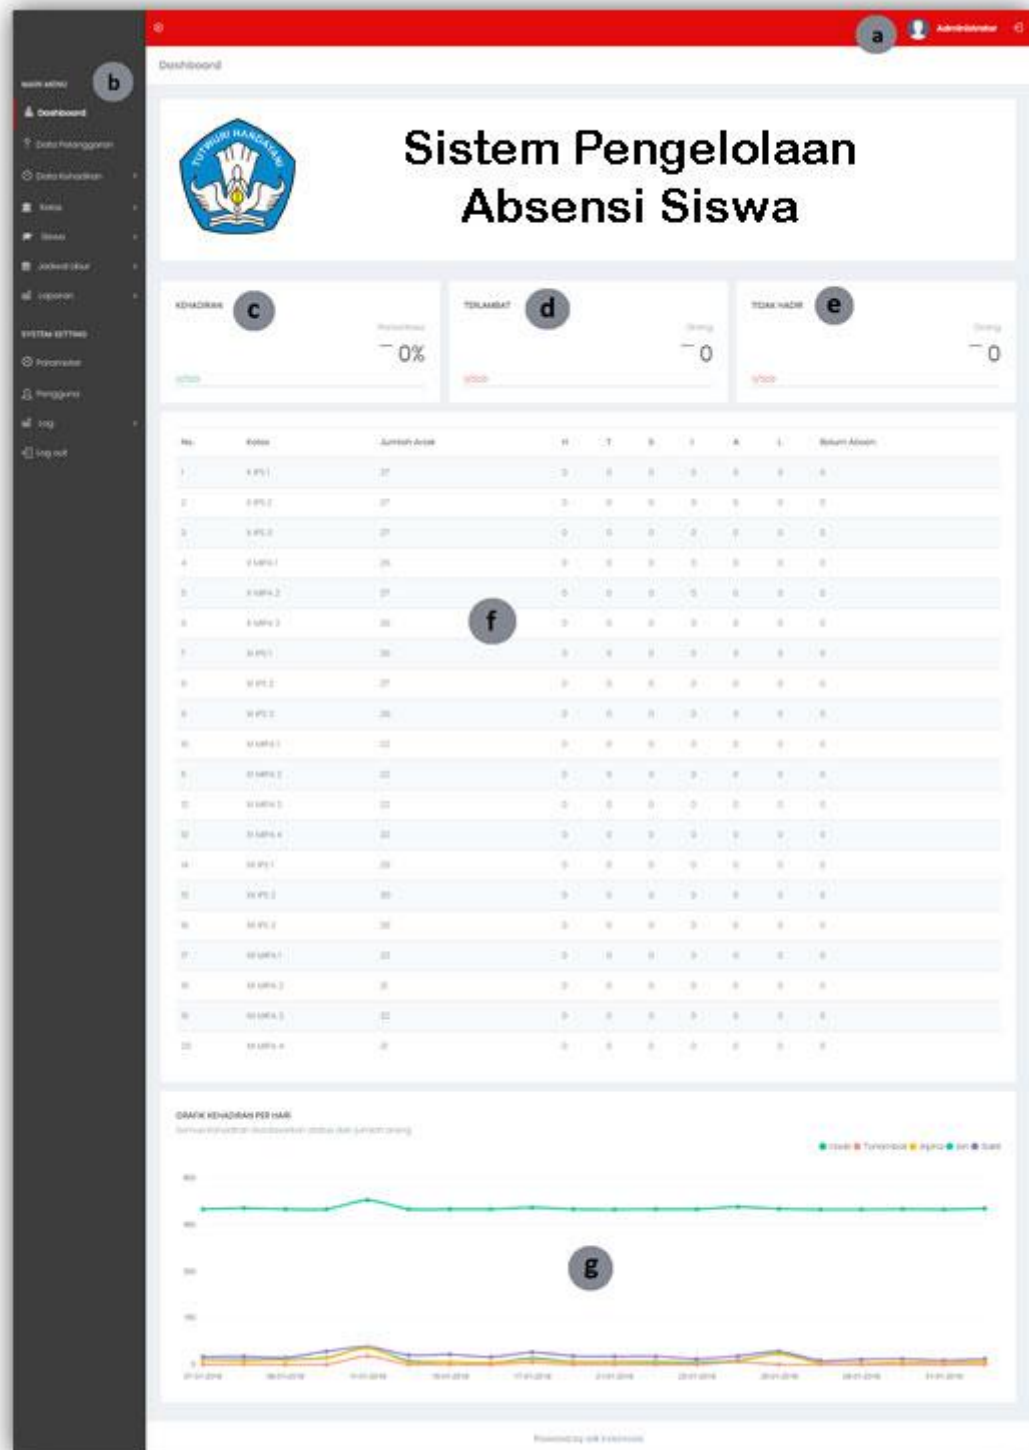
a
Administrator

MAIN MENU
b
Dashboard
Data Pelanggaran
Data Kehadiran
Kelas
Siswa
Jadwal Libur
Laporan
SYSTEM SETTING
Parameter
Pengguna
Log
Log out

Dashboard

TUT WURI HANDAYANI

Sistem Pengelolaan Absensi Siswa

KEHADIRAN
c
Persentase
0%

TERLAMBAT
d
Orang
0

TIDAK HADIR
e
Orang
0

f

| No. | Kelas | Jumlah Anak | H | T | S | I | A | L | Belum Absen |
|---|---|---|---|---|---|---|---|---|---|
| 1 | X IPS 1 | 27 | 0 | 0 | 0 | 0 | 0 | 0 | 0 |
| 2 | X IPS 2 | 27 | 0 | 0 | 0 | 0 | 0 | 0 | 0 |
| 3 | X IPS 3 | 27 | 0 | 0 | 0 | 0 | 0 | 0 | 0 |
| 4 | X MIPA 1 | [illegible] | 0 | 0 | 0 | 0 | 0 | 0 | 0 |
| 5 | X MIPA 2 | 27 | 0 | 0 | 0 | 0 | 0 | 0 | 0 |
| 6 | X MIPA 3 | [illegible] | 0 | 0 | 0 | 0 | 0 | 0 | 0 |
| 7 | XI IPS 1 | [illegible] | 0 | 0 | 0 | 0 | 0 | 0 | 0 |
| 8 | XI IPS 2 | 27 | 0 | 0 | 0 | 0 | 0 | 0 | 0 |
| 9 | XI IPS 3 | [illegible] | 0 | 0 | 0 | 0 | 0 | 0 | 0 |
| 10 | XI MIPA 1 | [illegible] | 0 | 0 | 0 | 0 | 0 | 0 | 0 |
| 11 | XI MIPA 2 | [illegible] | 0 | 0 | 0 | 0 | 0 | 0 | 0 |
| 12 | XI MIPA 3 | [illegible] | 0 | 0 | 0 | 0 | 0 | 0 | 0 |
| 13 | XI MIPA 4 | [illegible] | 0 | 0 | 0 | 0 | 0 | 0 | 0 |
| 14 | XII IPS 1 | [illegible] | 0 | 0 | 0 | 0 | 0 | 0 | 0 |
| 15 | XII IPS 2 | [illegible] | 0 | 0 | 0 | 0 | 0 | 0 | 0 |
| 16 | XII IPS 3 | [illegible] | 0 | 0 | 0 | 0 | 0 | 0 | 0 |
| 17 | XII MIPA 1 | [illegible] | 0 | 0 | 0 | 0 | 0 | 0 | 0 |
| 18 | XII MIPA 2 | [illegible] | 0 | 0 | 0 | 0 | 0 | 0 | 0 |
| 19 | XII MIPA 3 | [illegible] | 0 | 0 | 0 | 0 | 0 | 0 | 0 |
| 20 | XII MIPA 4 | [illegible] | 0 | 0 | 0 | 0 | 0 | 0 | 0 |

GRAFIK KEHADIRAN PER HARI
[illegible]
Hadir Terlambat Alpha Sakit Izin

g

Powered by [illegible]